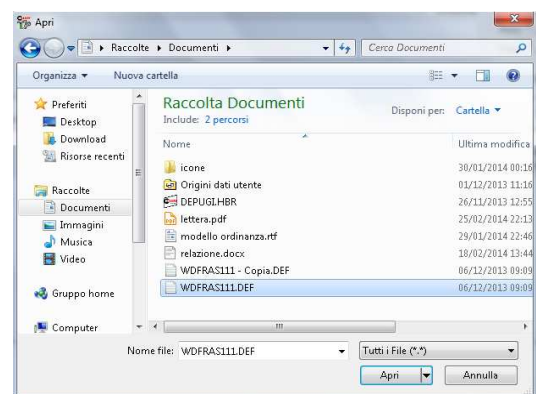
Apri

Raccolte ▸ Documenti ▸

Cerca Documenti

Organizza ▾ Nuova cartella

Preferiti
Desktop
Download
Risorse recenti

Raccolte
Documenti
Immagini
Musica
Video

Gruppo home

Computer

Raccolta Documenti
Include: 2 percorsi

Disponi per: Cartella ▾

| Nome | Ultima modifica |
|---|---|
| icone | 30/01/2014 00:16 |
| Origini dati utente | 01/12/2013 11:16 |
| DEPUGI.HBR | 26/11/2013 12:55 |
| lettera.pdf | 25/02/2014 22:13 |
| modello ordinanza.rtf | 29/01/2014 22:46 |
| relazione.docx | 18/02/2014 13:44 |
| WDFRAS111 - Copia.DEF | 06/12/2013 09:09 |
| WDFRAS111.DEF | 06/12/2013 09:09 |

Nome file: WDFRAS111.DEF

Tutti i File (*.*)

Apri

Annulla